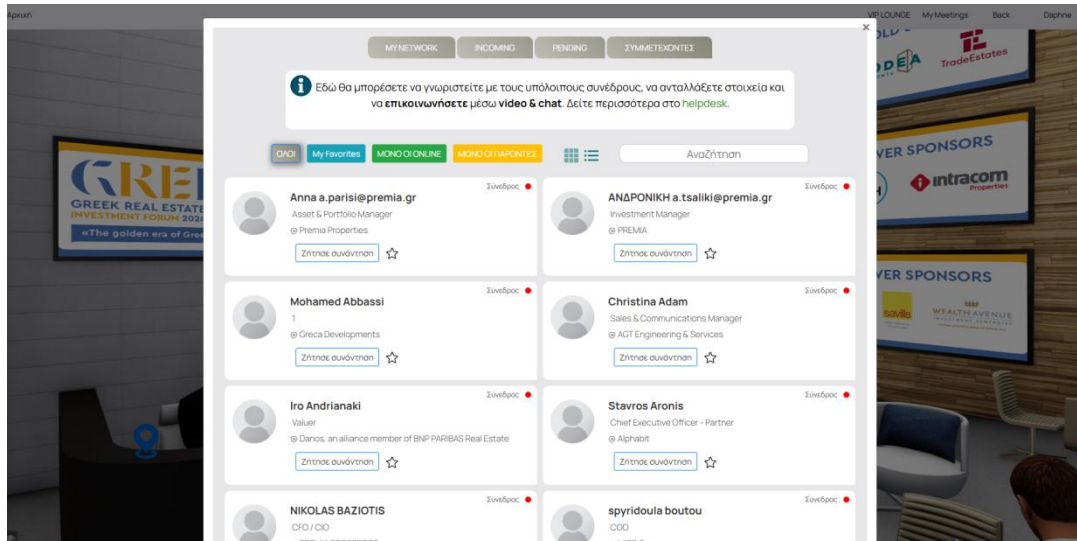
Αρχική

VIP LOUNGE My Meetings Back Daphne

MY NETWORK INCOMING PENDING ΣΥΜΜΕΤΕΧΟΝΤΕΣ

Εδώ θα μπορέσετε να γνωριστείτε με τους υπόλοιπους συνέδρους, να ανταλλάξετε στοιχεία και να **επικοινωνήσετε** μέσω **video & chat**. Δείτε περισσότερα στο helpdesk.

ΟΛΟΙ My Favorites ΜΟΝΟ ΟΙ ONLINE ΜΟΝΟ ΟΙ ΠΑΡΟΝΤΕΣ

Αναζήτηση

Σύνεδρος
Anna a.parisi@premia.gr
Asset & Portfolio Manager
@ Premia Properties
Ζήτησε συνάντηση

Σύνεδρος
ΑΝΔΡΟΝΙΚΗ a.tsaliki@premia.gr
Investment Manager
@ PREMIA
Ζήτησε συνάντηση

Σύνεδρος
Mohamed Abbassi
1
@ Greca Developments
Ζήτησε συνάντηση

Σύνεδρος
Christina Adam
Sales & Communications Manager
@ AGT Engineering & Services
Ζήτησε συνάντηση

Σύνεδρος
Iro Andrianaki
Valuer
@ Danos, an alliance member of BNP PARIBAS Real Estate
Ζήτησε συνάντηση

Σύνεδρος
Stavros Aronis
Chief Executive Officer - Partner
@ Alphabit
Ζήτησε συνάντηση

Σύνεδρος
NIKOLAS BAZIOTIS
CFO / CIO

Σύνεδρος
spyridoula boutou
COO

GREEK REAL ESTATE INVESTMENT FORUM 2024
«The golden era of Gree

TradeEstates
VER SPONSORS
intracom Properties
VER SPONSORS
savills
WEALTH AVENUE